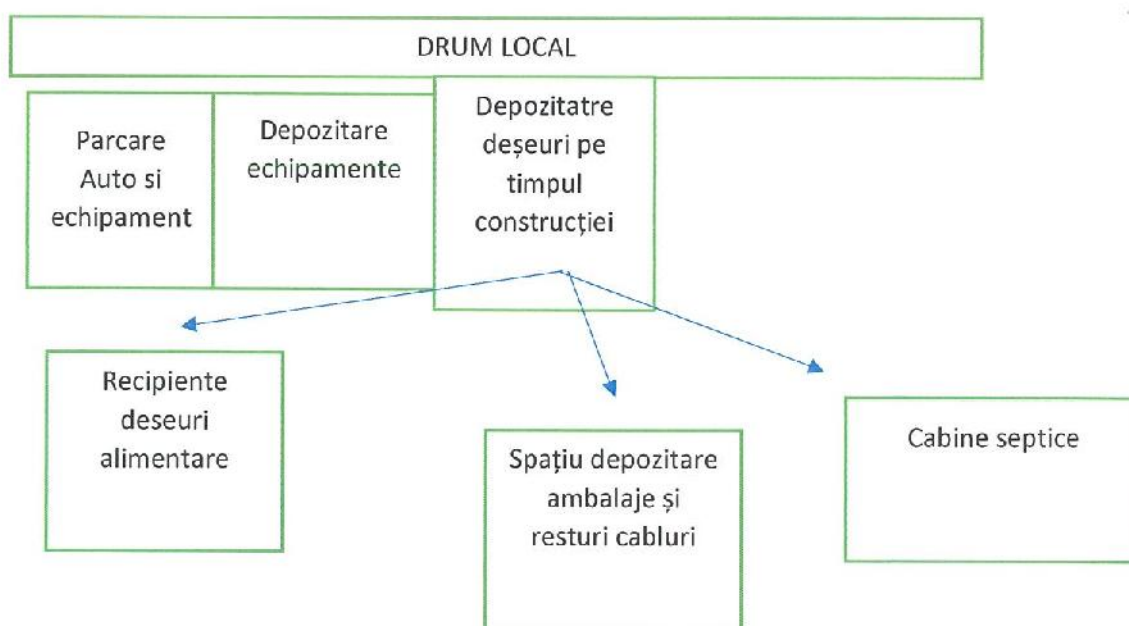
DRUM LOCAL

Parcare Auto si echipament

Depozitare echipamente

Depozitatre deșeuri pe timpul construcției

Recipiente deseuri alimentare

Spațiu depozitare ambalaje și resturi cabluri

Cabine septice